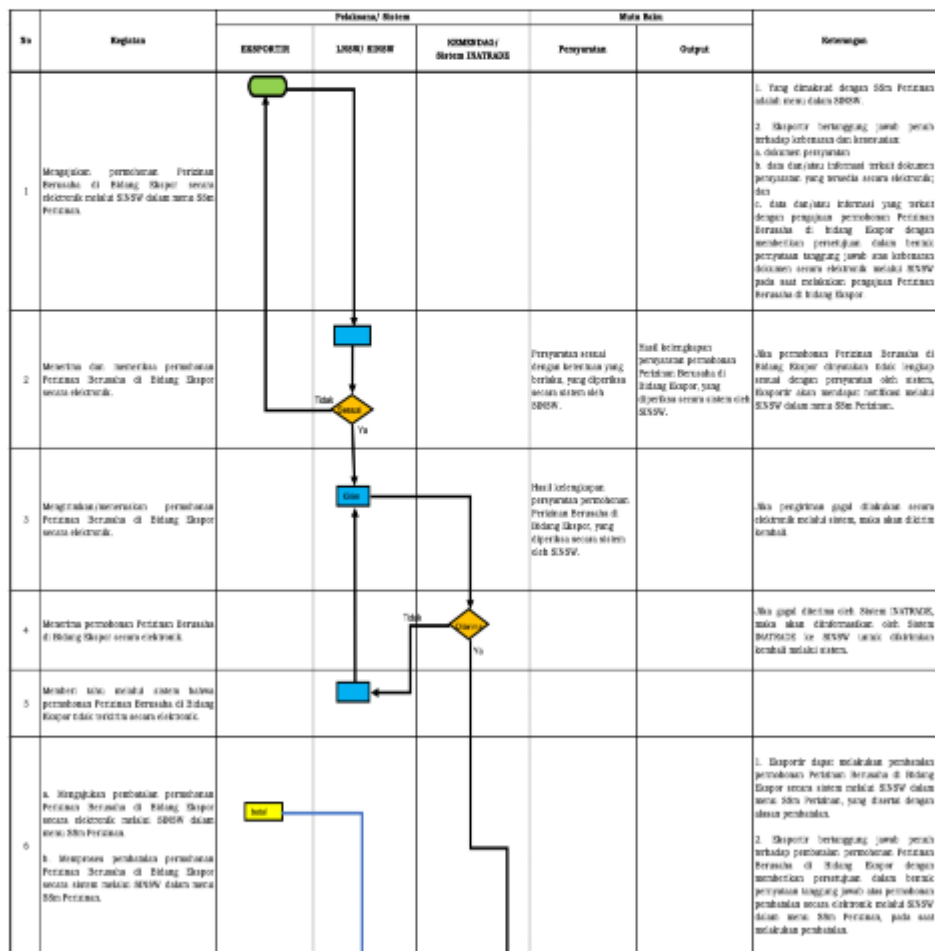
| No | Kegiatan | Pelaksana/ Sistem | | | Mutu Baku | | Keterangan |
|---|---|---|---|---|---|---|---|
| | | EKSPORTIR | LNSW/ SINSW | KEMENDAG/ Sistem INATRADE | Persyaratan | Output | |
| 1 | Mengajukan permohonan Perizinan Berusaha di Bidang Ekspor secara elektronik melalui SINSW dalam menu SSm Perizinan. | | | | | | 1. Yang dimaksud dengan SSm Perizinan adalah menu dalam SINSW.<br>2. Eksportir bertanggung jawab penuh terhadap kebenaran dan keunsahan:<br>a. dokumen persyaratan;<br>b. data dan/atau informasi terkait dokumen persyaratan yang tersedia secara elektronik; dan<br>c. data dan/atau informasi yang terkait dengan pengajuan permohonan Perizinan Berusaha di Bidang Ekspor dengan memberikan persetujuan dalam bentuk pernyataan tanggung jawab atas kebenaran dokumen secara elektronik melalui SINSW pada saat melakukan pengajuan Perizinan Berusaha di Bidang Ekspor |
| 2 | Meneliti dan memeriksa permohonan Perizinan Berusaha di Bidang Ekspor secara elektronik. | | Tidak / Sesuai / Ya | | Persyaratan sesuai dengan ketentuan yang berlaku, yang diperiksa secara sistem oleh SINSW. | Hasil kelengkapan persyaratan permohonan Perizinan Berusaha di Bidang Ekspor, yang diperiksa secara sistem oleh SINSW. | Jika permohonan Perizinan Berusaha di Bidang Ekspor dinyatakan tidak lengkap sesuai dengan persyaratan oleh sistem, Eksportir akan mendapat notifikasi melalui SINSW dalam menu SSm Perizinan. |
| 3 | Mengirimkan/meneruskan permohonan Perizinan Berusaha di Bidang Ekspor secara elektronik. | | Kirim | | Hasil kelengkapan persyaratan permohonan Perizinan Berusaha di Bidang Ekspor, yang diperiksa secara sistem oleh SINSW. | | Jika pengiriman gagal dilakukan secara elektronik melalui sistem, maka akan dikirim kembali |
| 4 | Menerima permohonan Perizinan Berusaha di Bidang Ekspor secara elektronik. | | | Tidak / Diterima / Ya | | | Jika gagal diterima oleh Sistem INATRADE, maka akan diinformasikan oleh Sistem INATRADE ke SINSW untuk dikirimkan kembali melalui sistem. |
| 5 | Memberi tahu melalui sistem bahwa permohonan Perizinan Berusaha di Bidang Ekspor tidak terkirim secara elektronik. | | | | | | |
| 6 | a. Mengajukan perubahan permohonan Perizinan Berusaha di Bidang Ekspor secara elektronik melalui SINSW dalam menu SSm Perizinan.<br>b. Memproses perubahan permohonan Perizinan Berusaha di Bidang Ekspor secara sistem melalui SINSW dalam menu SSm Perizinan. | Ubah | | | | | 1. Eksportir dapat melakukan perubahan permohonan Perizinan Berusaha di Bidang Ekspor secara sistem melalui SINSW dalam menu SSm Perizinan, yang disertai dengan alasan perubahan.<br>2. Eksportir bertanggung jawab penuh terhadap perubahan permohonan Perizinan Berusaha di Bidang Ekspor dengan memberikan persetujuan dalam bentuk pernyataan tanggung jawab atas perubahan permohonan secara elektronik melalui SINSW dalam menu SSm Perizinan, pada saat melakukan perubahan. |